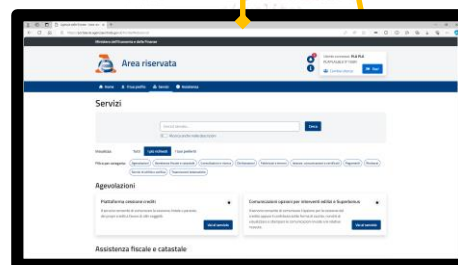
Ministero dell'Economia e delle Finanze

Area riservata

Home
Il tuo profilo
Servizi
Assistenza

Servizi

Cerca

Tutti
Più richiesti
I tuoi preferiti

Agevolazioni

Piattaforma cessione crediti

Vai al servizio

Comunicazione opzioni per interventi edilizi e Superbonus

Vai al servizio

Assistenza fiscale e catastale